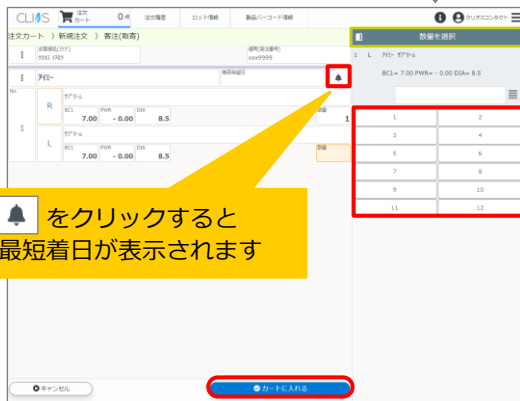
CLIOS 注文カート 0点 注文履歴 ロット情報 製品バーコード情報 クリオスコンタクト

注文カート 〉 新規注文 〉 客注(取寄)

お客様名(カナ) ｸﾘｵｽ ﾀﾛｳ

備考(注文番号) xxx9999

ｱｲﾐｰ

表示年齢日

No.

1

R

ｻﾌﾟﾗｰﾑ

BC1 7.00 PWR - 0.00 DIA 8.5

数量 1

L

ｻﾌﾟﾗｰﾑ

BC1 7.00 PWR - 0.00 DIA 8.5

数量

数量を選択

1 L ｱｲﾐｰ ｻﾌﾟﾗｰﾑ

BC1= 7.00 PWR= - 0.00 DIA= 8.5

| 1 | 2 |
|---|---|
| 3 | 4 |
| 5 | 6 |
| 7 | 8 |
| 9 | 10 |
| 11 | 12 |

をクリックすると
最短着日が表示されます

キャンセル

カートに入れる